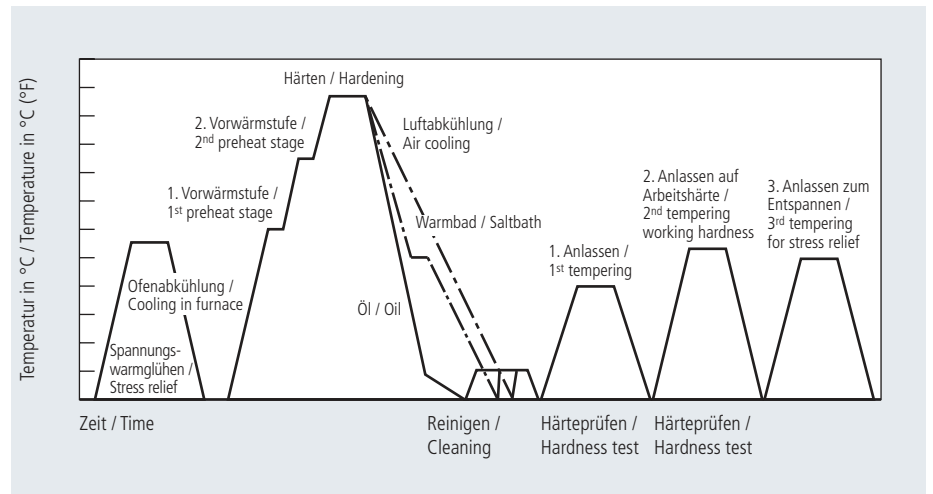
Temperatur in °C / Temperature in °C (°F)

Härten / Hardening

2. Vorwärmstufe / 2$^{nd}$ preheat stage

Luftabkühlung / Air cooling

1. Vorwärmstufe / 1$^{st}$ preheat stage

Warmbad / Saltbath

2. Anlassen auf Arbeitshärte / 2$^{nd}$ tempering working hardness

3. Anlassen zum Entspannen / 3$^{rd}$ tempering for stress relief

1. Anlassen / 1$^{st}$ tempering

Ofenabkühlung / Cooling in furnace

Öl / Oil

Spannungswarmglühen / Stress relief

Zeit / Time

Reinigen / Cleaning

Härteprüfen / Hardness test

Härteprüfen / Hardness test